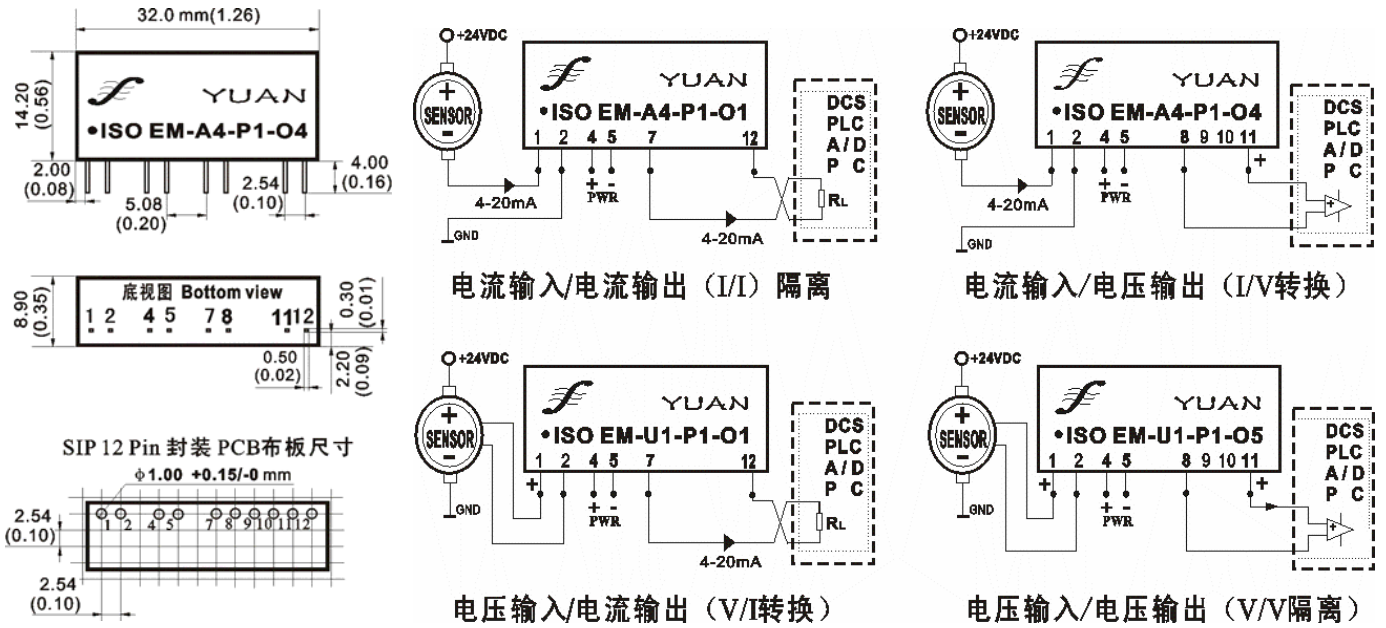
32.0 mm(1.26)

14.20 (0.56)

YUAN

•ISO EM-A4-P1-O4

2.00 (0.08)

4.00 (0.16)

2.54 (0.10)

5.08 (0.20)

8.90 (0.35)

底视图 Bottom view

1 2 4 5 7 8 11 12

0.30 (0.01)

0.50 (0.02)

2.20 (0.09)

SIP 12 Pin 封装 PCB布板尺寸

ϕ1.00 +0.15/-0 mm

2.54 (0.10)

1 2 4 5 7 8 9 10 11 12

2.54 (0.10)

+24VDC

SENSOR

YUAN

•ISO EM-A4-P1-O1

1 2 4 5 7 12

+ - PWR

4-20mA

GND

4-20mA

DCS PLC A/D P C

RL

电流输入/电流输出（I/I）隔离

+24VDC

SENSOR

YUAN

•ISO EM-A4-P1-O4

1 2 4 5 8 9 10 11

+ - PWR

4-20mA

GND

+

DCS PLC A/D P C

电流输入/电压输出（I/V转换）

+24VDC

SENSOR

YUAN

•ISO EM-U1-P1-O1

1 2 4 5 7 12

+

+ - PWR

GND

4-20mA

DCS PLC A/D P C

RL

电压输入/电流输出（V/I转换）

+24VDC

SENSOR

YUAN

•ISO EM-U1-P1-O5

1 2 4 5 8 9 10 11

+

+ - PWR

GND

+

DCS PLC A/D P C

电压输入/电压输出（V/V隔离）